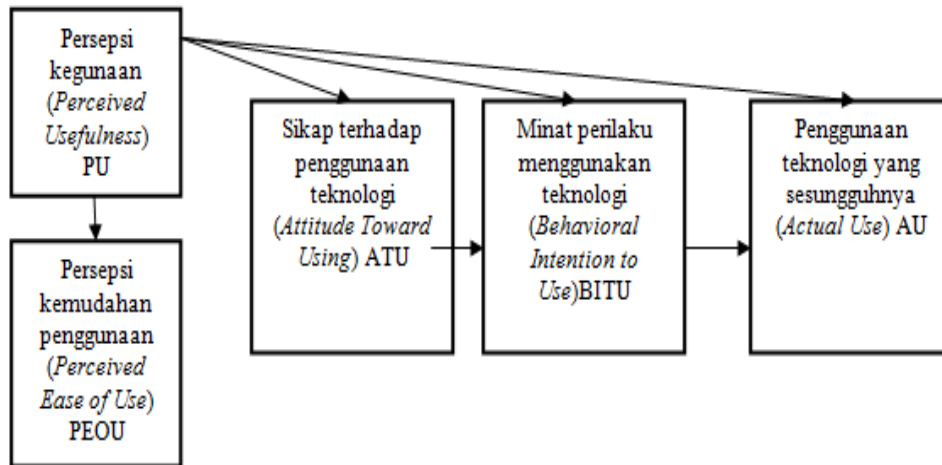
Persepsi kegunaan (*Perceived Usefulness*) PU

Persepsi kemudahan penggunaan (*Perceived Ease of Use*) PEOU

Sikap terhadap penggunaan teknologi (*Attitude Toward Using*) ATU

Minat perilaku menggunakan teknologi (*Behavioral Intention to Use*)BITU

Penggunaan teknologi yang sesungguhnya (*Actual Use*) AU